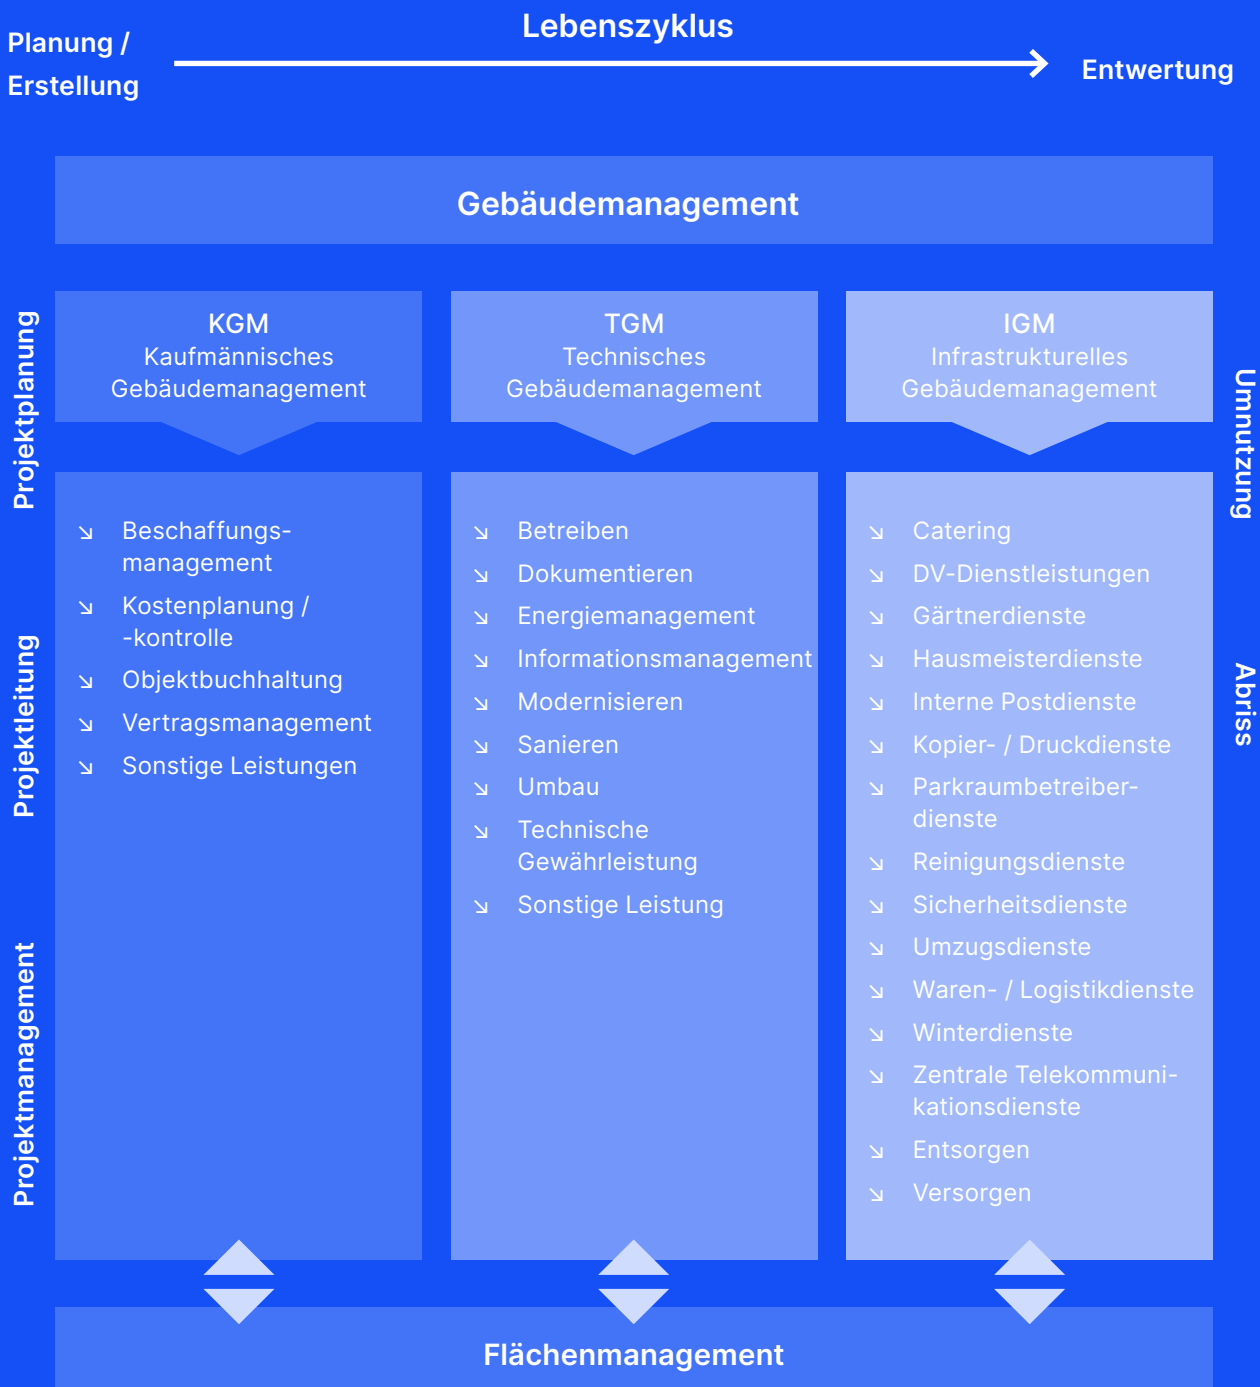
Planung / Erstellung

Lebenszyklus

Entwertung

Gebäudemanagement

Projektplanung

Projektleitung

Projektmanagement

KGM
Kaufmännisches Gebäudemanagement

↘ Beschaffungsmanagement
↘ Kostenplanung / -kontrolle
↘ Objektbuchhaltung
↘ Vertragsmanagement
↘ Sonstige Leistungen

TGM
Technisches Gebäudemanagement

↘ Betreiben
↘ Dokumentieren
↘ Energiemanagement
↘ Informationsmanagement
↘ Modernisieren
↘ Sanieren
↘ Umbau
↘ Technische Gewährleistung
↘ Sonstige Leistung

IGM
Infrastrukturelles Gebäudemanagement

↘ Catering
↘ DV-Dienstleistungen
↘ Gärtnerdienste
↘ Hausmeisterdienste
↘ Interne Postdienste
↘ Kopier- / Druckdienste
↘ Parkraumbetreiberdienste
↘ Reinigungsdienste
↘ Sicherheitsdienste
↘ Umzugsdienste
↘ Waren- / Logistikdienste
↘ Winterdienste
↘ Zentrale Telekommunikationsdienste
↘ Entsorgen
↘ Versorgen

Umnutzung

Abriss

Flächenmanagement